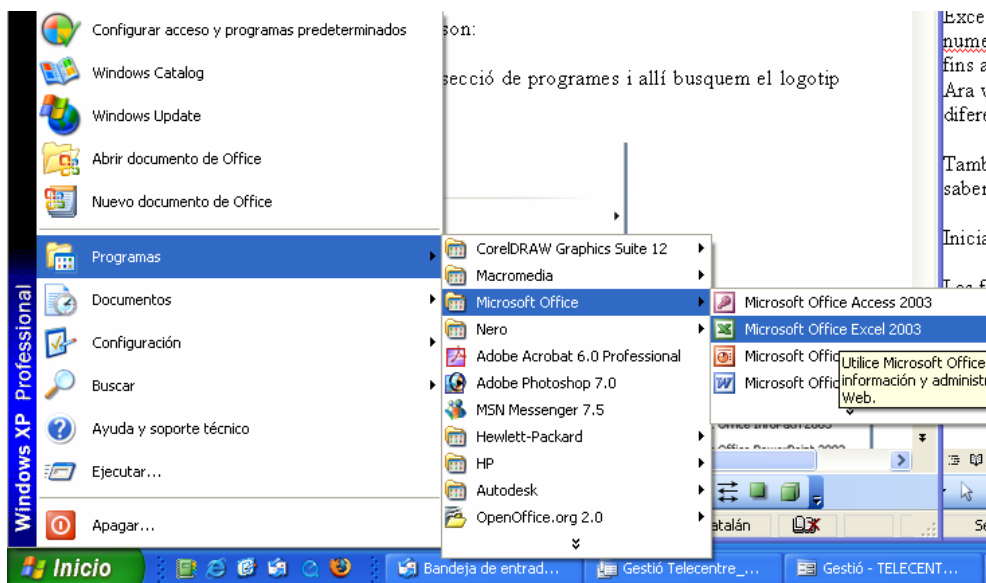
Configurar acceso y programas predeterminados

Windows Catalog

Windows Update

Abrir documento de Office

Nuevo documento de Office

Programas

Documentos

Configuración

Buscar

Ayuda y soporte técnico

Ejecutar...

Apagar...

Windows XP Professional

CorelDRAW Graphics Suite 12

Macromedia

Microsoft Office

Nero

Adobe Acrobat 6.0 Professional

Adobe Photoshop 7.0

MSN Messenger 7.5

Hewlett-Packard

HP

Autodesk

OpenOffice.org 2.0

Microsoft Office Access 2003

Microsoft Office Excel 2003

Microsoft Offic

Microsoft Offic

Utilice Microsoft Office
información y administr
Web.

son:

secció de programes i allí busquem el logotip

Exce
nume
fins a
Ara v
difere

Tamb
saber

Inicia

catalán

Se

Inicio

Bandeja de entrad...

Gestió Telecentre_...

Gestió - TELECENT...